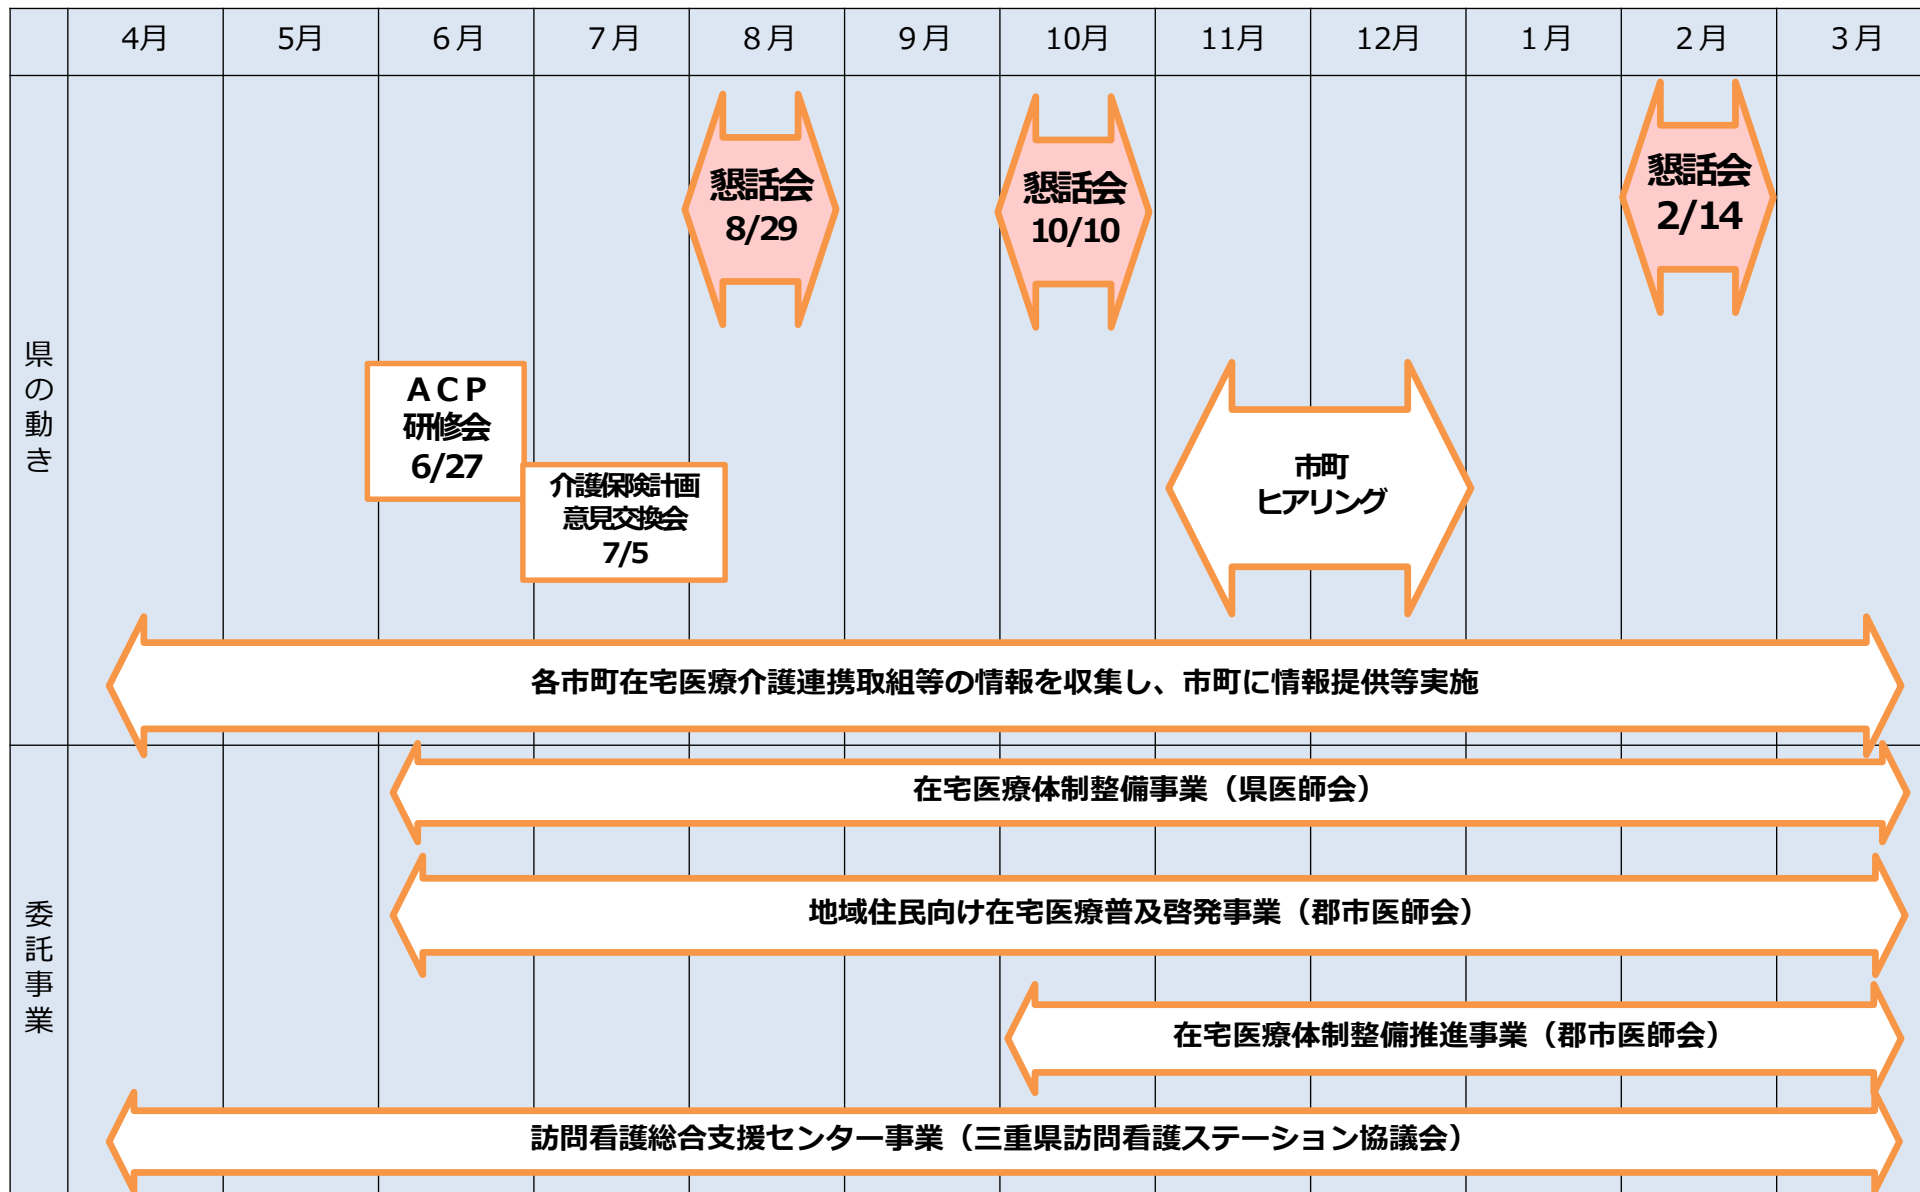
| | 4月 | 5月 | 6月 | 7月 | 8月 | 9月 | 10月 | 11月 | 12月 | 1月 | 2月 | 3月 |
|---|---|---|---|---|---|---|---|---|---|---|---|---|

県の動き

懇話会 8/29

懇話会 10/10

懇話会 2/14

ACP 研修会 6/27

介護保険計画 意見交換会 7/5

市町 ヒアリング

各市町在宅医療介護連携取組等の情報を収集し、市町に情報提供等実施

委託事業

在宅医療体制整備事業（県医師会）

地域住民向け在宅医療普及啓発事業（郡市医師会）

在宅医療体制整備推進事業（郡市医師会）

訪問看護総合支援センター事業（三重県訪問看護ステーション協議会）